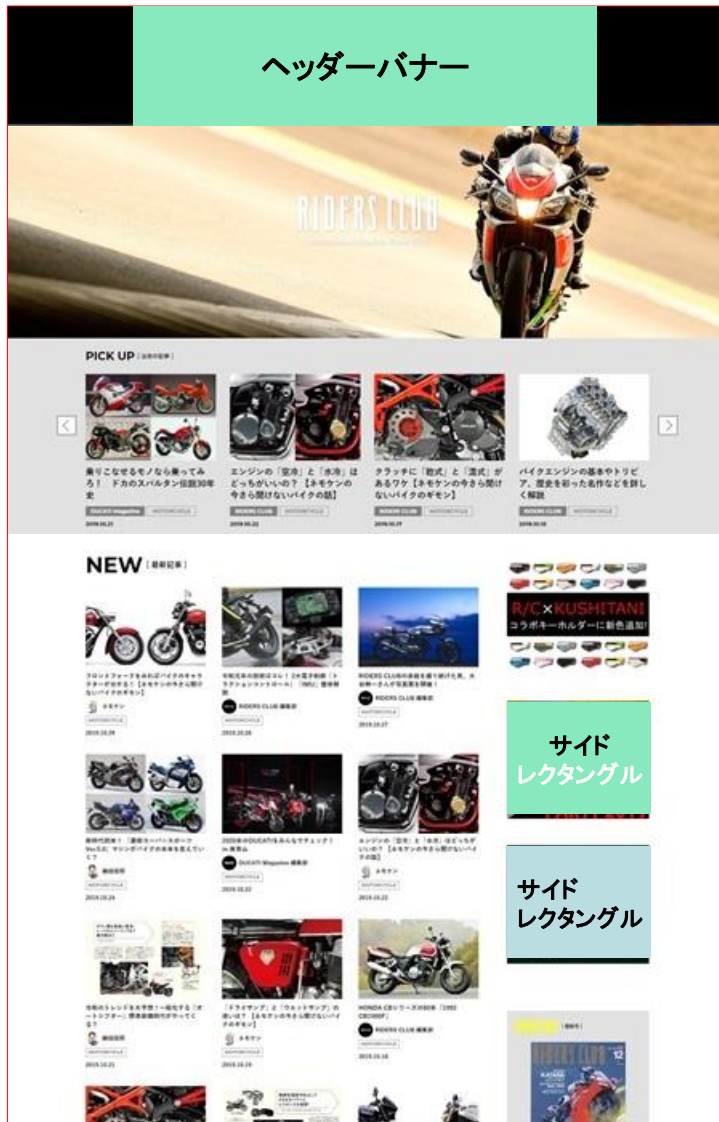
ヘッダーバナー

RIDERS CLUB

PICK UP [注目の記事]

乗りこなせるモノなら乗ってみろ！ ドカのスパルタン伝説30年史

DUCATI Magazine　MOTORCYCLE

2019.10.21

エンジンの「空冷」と「水冷」はどっちがいいの？【ネモケンの今さら聞けないバイクの話】

RIDERS CLUB　MOTORCYCLE

2019.10.22

クラッチに「乾式」と「湿式」があるワケ【ネモケンの今さら聞けないバイクのギモン】

RIDERS CLUB　MOTORCYCLE

2019.10.17

バイクエンジンの基本やトリビア、歴史を彩った名作などを詳しく解説

RIDERS CLUB　MOTORCYCLE

2019.10.18

NEW [最新記事]

R/C×KUSHITANI
コラボキーホルダーに新色追加!

サイド
レクタングル

サイド
レクタングル

RIDERS CLUB

12

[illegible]